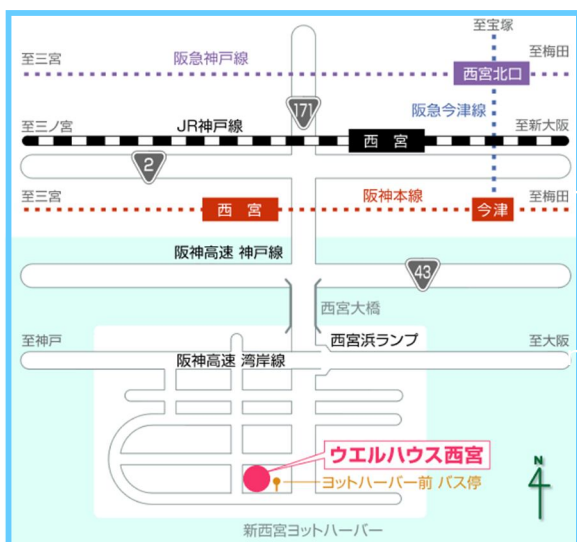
至宝塚
至三宮
阪急神戸線
至梅田
西宮北口
171
阪急今津線
至三ノ宮
JR神戸線
西宮
至新大阪
2
至三宮
阪神本線
至梅田
西宮
今津
阪神高速 神戸線
43
西宮大橋
至神戸
西宮浜ランプ
至大阪
阪神高速 湾岸線
ウエルハウス西宮
ヨットハーバー前 バス停
N
新西宮ヨットハーバー